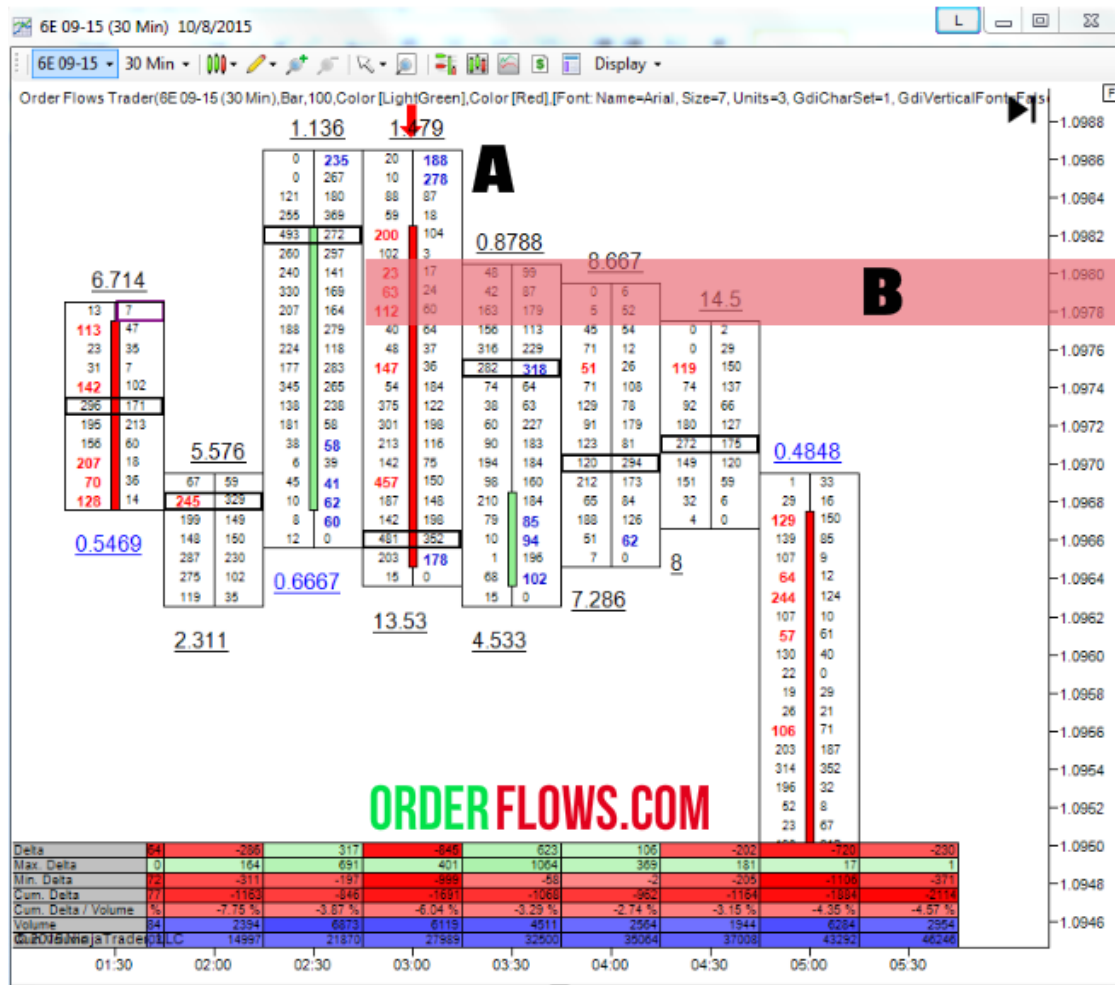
6E 09-15 (30 Min) 10/8/2015

6E 09-15 30 Min Display

Order Flows Trader(6E 09-15 (30 Min),Bar,100,Color [LightGreen],Color [Red],[Font: Name=Arial, Size=7, Units=3, GdiCharSet=1, GdiVerticalFont=False

A

B

6.714
13 7
113 47
23 35
31 7
142 102
296 171
195 213
156 60
207 18
70 36
128 14
0.5469

5.576
67 59
245 329
199 149
148 150
287 230
275 102
119 35
2.311

1.136
0 235
0 267
121 180
255 369
493 272
260 297
240 141
330 169
207 164
188 279
224 118
177 283
345 265
138 238
181 58
38 58
6 39
45 41
10 62
8 60
12 0
0.6667

1.479
20 188
10 278
88 87
59 18
200 104
102 3
23 17
63 24
112 60
40 64
48 37
147 36
54 184
375 122
301 198
213 116
142 75
457 150
187 148
142 198
481 352
203 178
15 0
13.53

0.8788
48 99
42 87
163 179
156 113
316 229
282 318
74 64
38 63
60 227
90 183
194 184
96 160
210 184
79 85
10 94
1 196
68 102
15 0
4.533

8.667
0 6
5 52
45 54
71 12
51 26
71 108
129 78
91 179
123 81
120 294
212 173
65 84
188 126
51 62
7 0
7.286

14.5
0 2
0 29
119 150
74 137
92 66
180 127
272 175
149 120
151 59
32 6
4 0
8

0.4848
1 33
29 16
129 150
139 85
107 9
64 12
244 124
107 10
57 61
130 40
22 0
19 29
26 21
106 71
203 187
314 352
196 32
52 8
23 67

ORDERFLOWS.COM

| Delta | 54 | -286 | 317 | -845 | 623 | 106 | -202 | -720 | -230 |
|---|---|---|---|---|---|---|---|---|---|
| Max. Delta | 0 | 164 | 691 | 401 | 1064 | 369 | 181 | 17 | 1 |
| Min. Delta | 72 | -311 | -197 | -999 | -58 | -2 | -205 | -1106 | -371 |
| Cum. Delta | 77 | -1163 | -846 | -1691 | -1068 | -962 | -1164 | -1884 | -2114 |
| Cum. Delta / Volume | % | -7.75 % | -3.87 % | -6.04 % | -3.29 % | -2.74 % | -3.15 % | -4.35 % | -4.57 % |
| Volume | 84 | 2394 | 6873 | 6119 | 4511 | 2564 | 1944 | 6284 | 2954 |
| © 2015 NinjaTrader, LLC | | 14997 | 21870 | 27989 | 32500 | 35064 | 37008 | 43292 | 46246 |

1.0988
1.0986
1.0984
1.0982
1.0980
1.0978
1.0976
1.0974
1.0972
1.0970
1.0968
1.0966
1.0964
1.0962
1.0960
1.0958
1.0956
1.0954
1.0952
1.0950
1.0948
1.0946

01:30 02:00 02:30 03:00 03:30 04:00 04:30 05:00 05:30